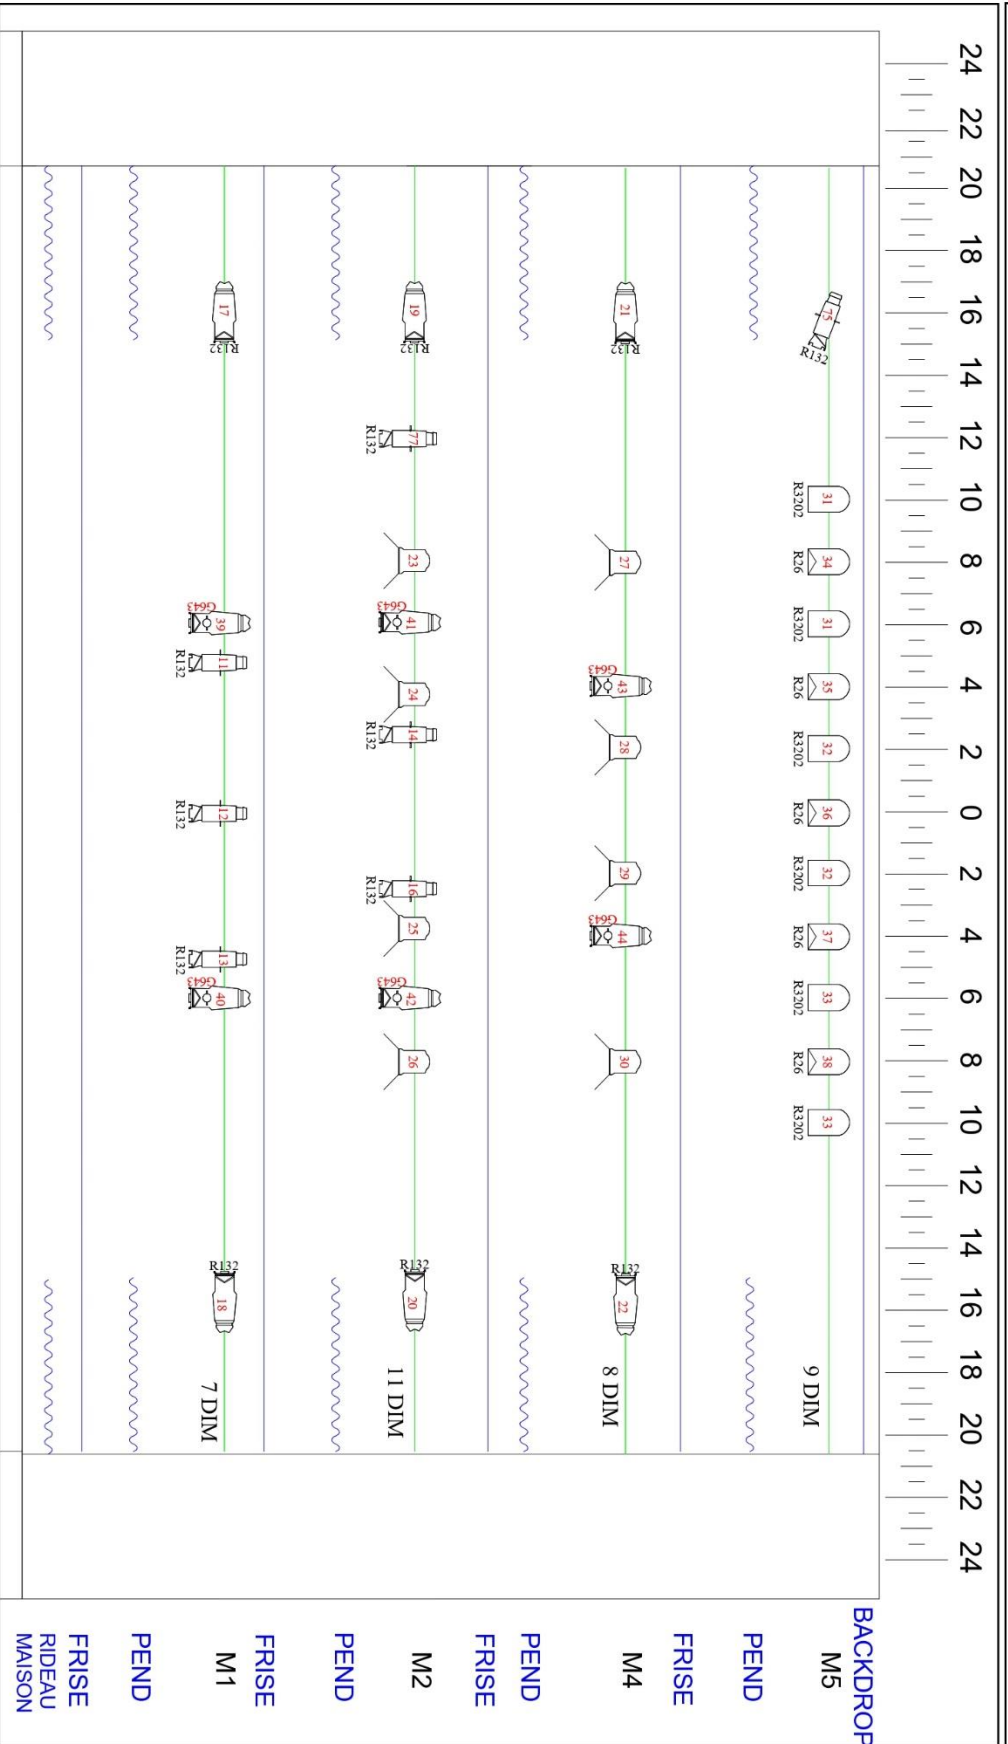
24 22 20 18 16 14 12 10 8 6 4 2 0 2 4 6 8 10 12 14 16 18 20 22 24

BACKDROP
M5
PEND
FRISE
M4
PEND
FRISE
M2
PEND
FRISE
M1
PEND
FRISE
RIDEAU
MAISON

9 DIM
75 R132
31 R3202
34 R26
31 R3202
35 R26
32 R3202
36 R26
32 R3202
37 R26
33 R3202
38 R26
33 R3202

8 DIM
21 R132
27
43 G643
28
29
44 G643
30
22 R132

11 DIM
19 R132
77 R132
23
41 G643
24
14 R132
16 R132
25
42 G643
26
20 R132

7 DIM
17 R132
39 G643
11 R132
12 R132
13 R132
40 G643
18 R132